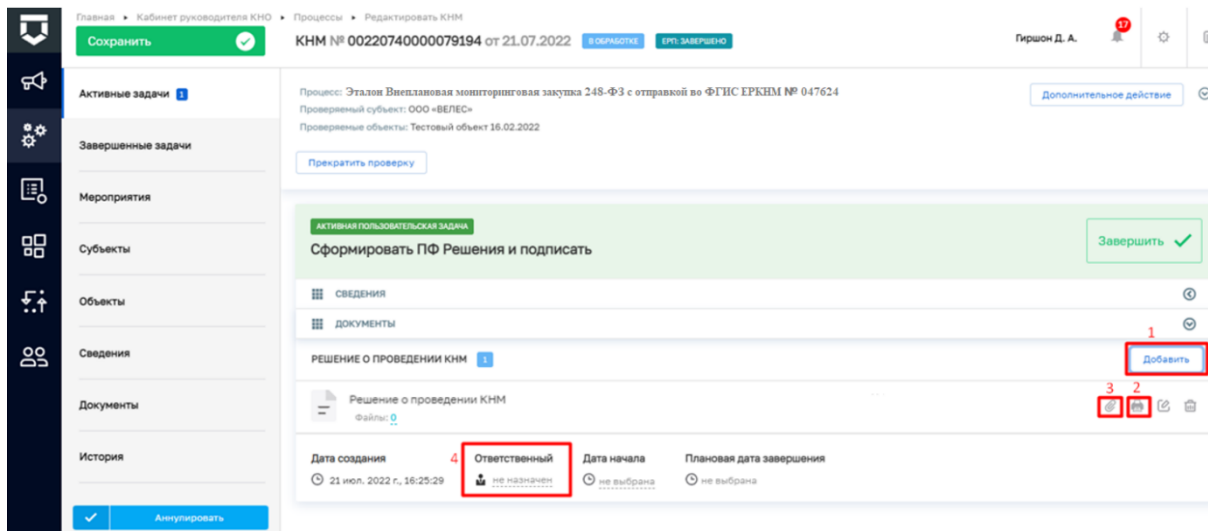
Главная • Кабинет руководителя КНО • Процессы • Редактировать КНМ

Сохранить

КНМ № 00220740000079194 от 21.07.2022 В ОБРАБОТКЕ ЕРП: ЗАВЕРШЕНО

Гиршон Д. А. 17

Активные задачи 1

Завершенные задачи

Мероприятия

Субъекты

Объекты

Сведения

Документы

История

Аннулировать

Процесс: Эталон Внеплановая мониторинговая закупка 248-ФЗ с отправкой во ФГИС ЕРКНМ № 047624
Проверяемый субъект: ООО «ВЕЛЕС»
Проверяемые объекты: Тестовый объект 16.02.2022

Дополнительное действие

Прекратить проверку

АКТИВНАЯ ПОЛЬЗОВАТЕЛЬСКАЯ ЗАДАЧА
Сформировать ПФ Решения и подписать

Завершить

СВЕДЕНИЯ

ДОКУМЕНТЫ

1

РЕШЕНИЕ О ПРОВЕДЕНИИ КНМ 1

Добавить

3 2

Решение о проведении КНМ
Файлы: 0

Дата создания
21 июл. 2022 г., 16:25:29

4 Ответственный
не назначен

Дата начала
не выбрана

Плановая дата завершения
не выбрана